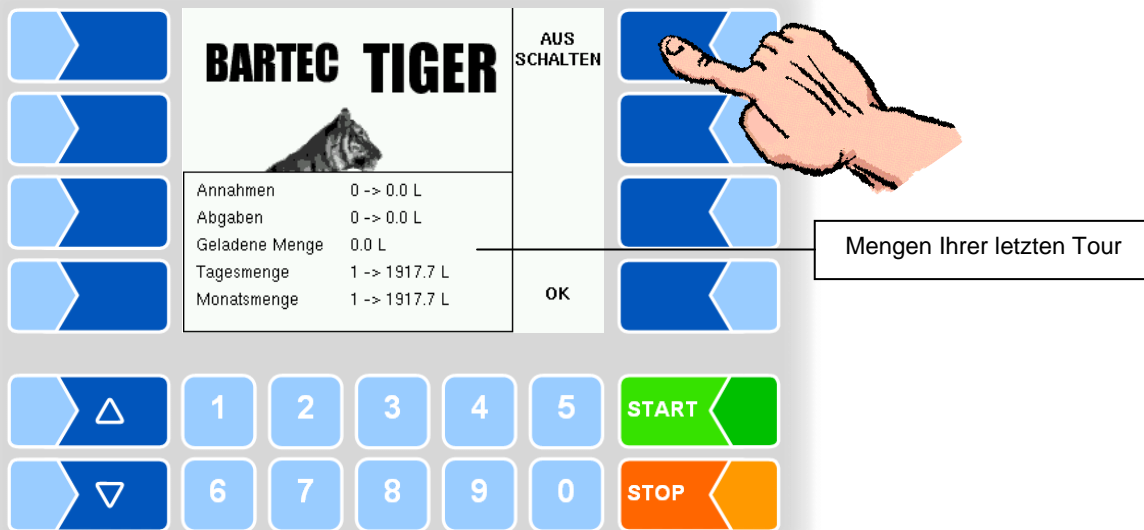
BARTEC TIGER

AUS SCHALTEN

| Annahmen | 0 -> 0.0 L |
|---|---|
| Abgaben | 0 -> 0.0 L |
| Geladene Menge | 0.0 L |
| Tagesmenge | 1 -> 1917.7 L |
| Monatsmenge | 1 -> 1917.7 L |

OK

Mengen Ihrer letzten Tour

△ 1 2 3 4 5 START

▽ 6 7 8 9 0 STOP